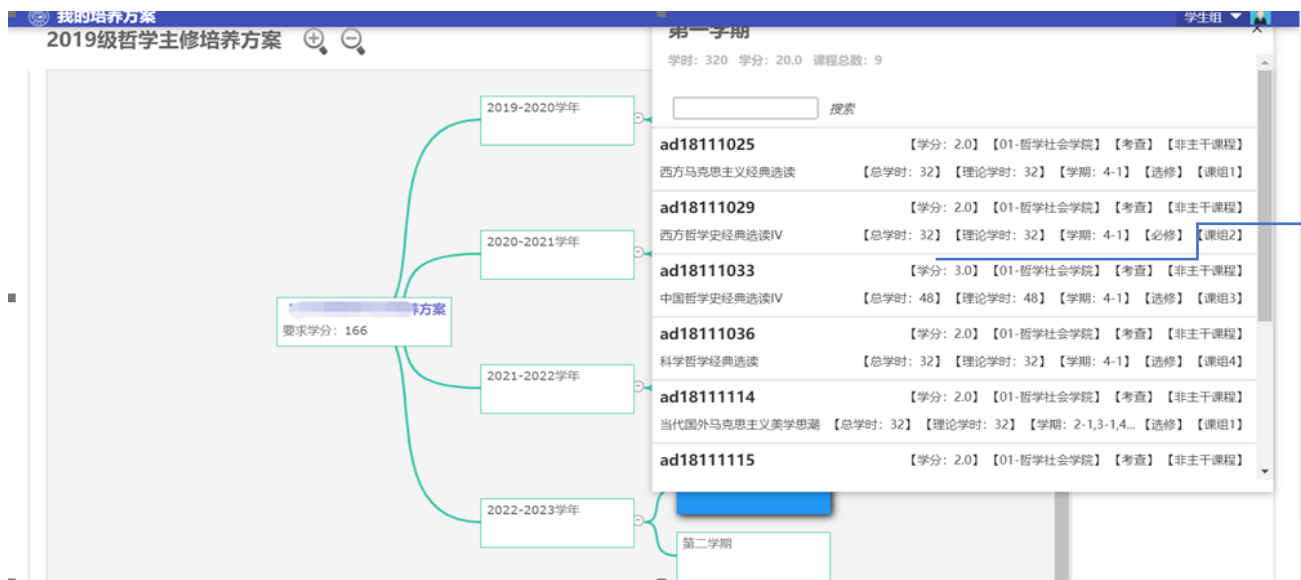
我的培养方案

学生组

2019级哲学主修培养方案

2019-2020学年

2020-2021学年

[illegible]养方案
要求学分：166

2021-2022学年

2022-2023学年

第二学期

第一学期

学时：320 学分：20.0 课程总数：9

搜索

ad18111025 【学分：2.0】【01-哲学社会学院】【考查】【非主干课程】
西方马克思主义经典选读 【总学时：32】【理论学时：32】【学期：4-1】【选修】【课组1】

ad18111029 【学分：2.0】【01-哲学社会学院】【考查】【非主干课程】
西方哲学史经典选读IV 【总学时：32】【理论学时：32】【学期：4-1】【必修】【课组2】

ad18111033 【学分：3.0】【01-哲学社会学院】【考查】【非主干课程】
中国哲学史经典选读IV 【总学时：48】【理论学时：48】【学期：4-1】【选修】【课组3】

ad18111036 【学分：2.0】【01-哲学社会学院】【考查】【非主干课程】
科学哲学经典选读 【总学时：32】【理论学时：32】【学期：4-1】【选修】【课组4】

ad18111114 【学分：2.0】【01-哲学社会学院】【考查】【非主干课程】
当代国外马克思主义美学思潮 【总学时：32】【理论学时：32】【学期：2-1,3-1,4...【选修】【课组1】

ad18111115 【学分：2.0】【01-哲学社会学院】【考查】【非主干课程】